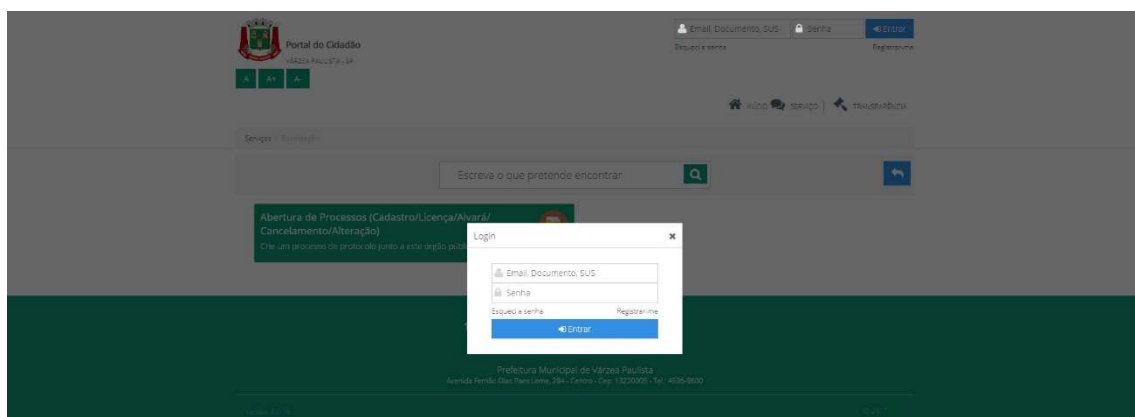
Portal do Cidadão
VÁRZEA PAULISTA - SP

A A+ A-

Email, Documento, SUS
Senha
Entrar
Esqueci a senha
Registrar-me

INÍCIO SERVIÇO TRANSPARÊNCIA

Serviços > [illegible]

Escreva o que pretende encontrar

Abertura de Processos (Cadastro/Licença/Alvará/Cancelamento/Alteração)
Crie um processo de protocolo junto a este órgão públi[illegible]

Login
×
Email, Documento, SUS
Senha
Esqueci a senha
Registrar-me
Entrar

Prefeitura Municipal de Várzea Paulista
Avenida Fernão Dias Paes Leme, 284 - Centro - Cep: 13220005 - Tel.: 4596-9600

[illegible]
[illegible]